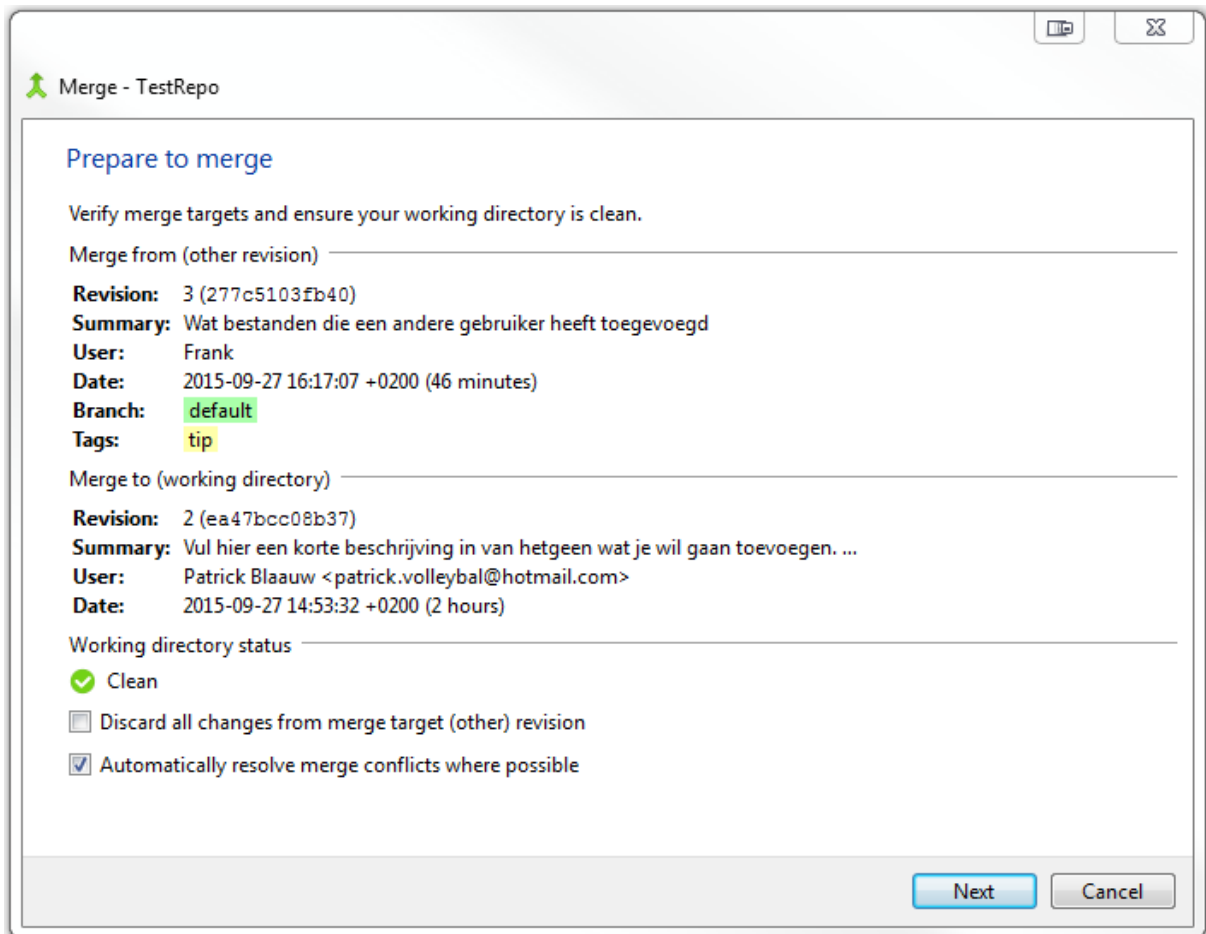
Merge - TestRepo

Prepare to merge

Verify merge targets and ensure your working directory is clean.

Merge from (other revision)

**Revision:** 3 (277c5103fb40)
**Summary:** Wat bestanden die een andere gebruiker heeft toegevoegd
**User:** Frank
**Date:** 2015-09-27 16:17:07 +0200 (46 minutes)
**Branch:** default
**Tags:** tip

Merge to (working directory)

**Revision:** 2 (ea47bcc08b37)
**Summary:** Vul hier een korte beschrijving in van hetgeen wat je wil gaan toevoegen. ...
**User:** Patrick Blaauw <patrick.volleybal@hotmail.com>
**Date:** 2015-09-27 14:53:32 +0200 (2 hours)

Working directory status

Clean

Discard all changes from merge target (other) revision

Automatically resolve merge conflicts where possible

Next Cancel